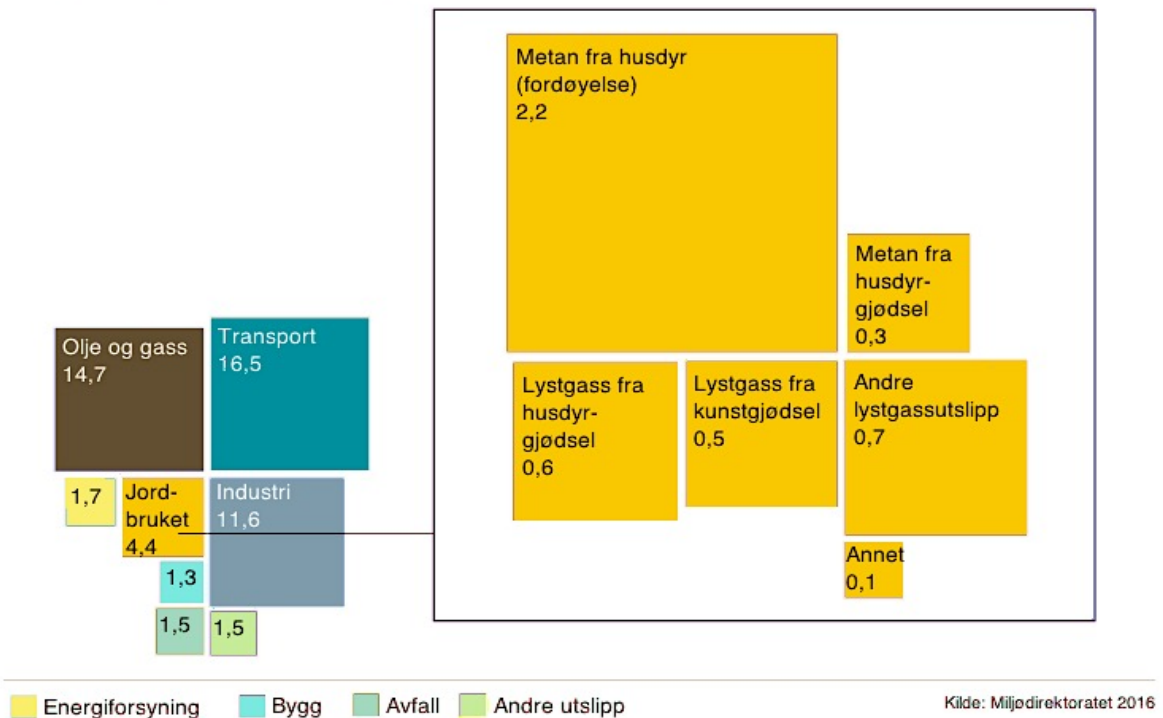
Olje og gass
14,7

Transport
16,5

1,7

Jordbruket
4,4

Industri
11,6

1,3

1,5

1,5

Metan fra husdyr
(fordøyelse)
2,2

Metan fra husdyrgjødsel
0,3

Lystgass fra husdyrgjødsel
0,6

Lystgass fra kunstgjødsel
0,5

Andre lystgassutslipp
0,7

Annet
0,1

Energiforsyning Bygg Avfall Andre utslipp

Kilde: Miljødirektoratet 2016